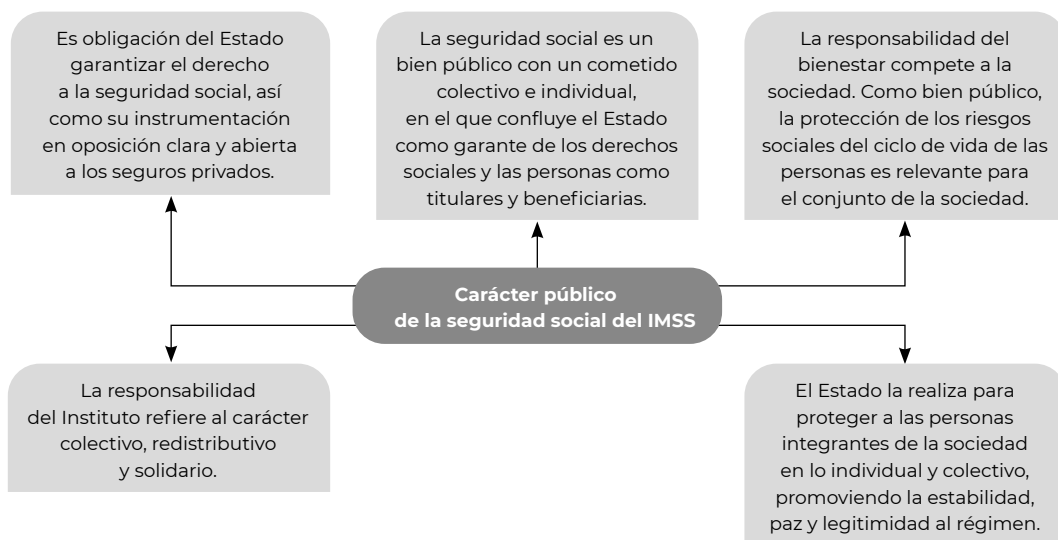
Es obligación del Estado garantizar el derecho a la seguridad social, así como su instrumentación en oposición clara y abierta a los seguros privados.

La seguridad social es un bien público con un cometido colectivo e individual, en el que confluye el Estado como garante de los derechos sociales y las personas como titulares y beneficiarias.

La responsabilidad del bienestar compete a la sociedad. Como bien público, la protección de los riesgos sociales del ciclo de vida de las personas es relevante para el conjunto de la sociedad.

Carácter público de la seguridad social del IMSS

La responsabilidad del Instituto refiere al carácter colectivo, redistributivo y solidario.

El Estado la realiza para proteger a las personas integrantes de la sociedad en lo individual y colectivo, promoviendo la estabilidad, paz y legitimidad al régimen.